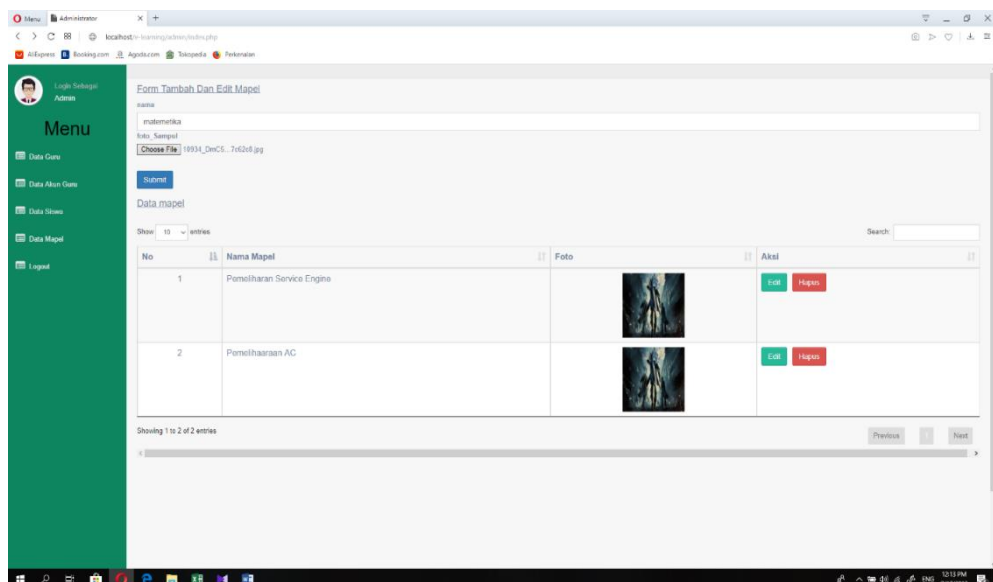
Menu Administrator × +

localhost/e-learning/admin/index.php

AliExpress Booking.com Agoda.com Tokopedia Perkenalan

Login Sebagai Admin

Menu

Data Guru

Data Akun Guru

Data Siswa

Data Mapel

Logout

Form Tambah Dan Edit Mapel

nama

matematika

foto_Sampul

Choose File 10934_DmC5...7c62c0.jpg

Submit

Data mapel

Show 10 entries

Search:

| No | Nama Mapel | Foto | Aksi |
|---|---|---|---|
| 1 | Pemeliharan Service Engine | | Edit Hapus |
| 2 | Pemelihaaraan AC | | Edit Hapus |

Showing 1 to 2 of 2 entries

Previous 1 Next

ENG 12:13 PM